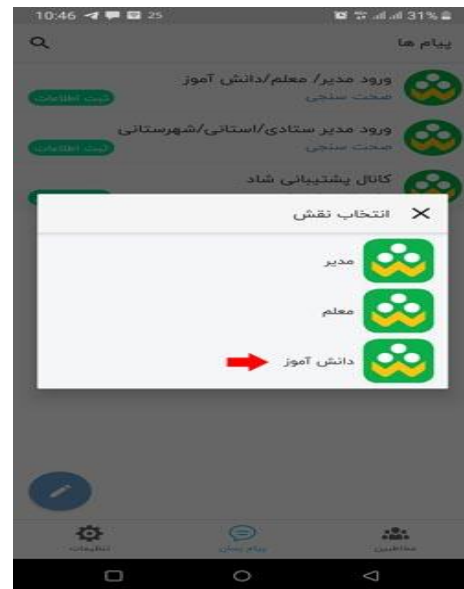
10:46 25 31%

پیام ها

ورود مدیر/ معلم/دانش آموز
صحت سنجی
ثبت اطلاعات

ورود مدیر ستادی/استانی/شهرستانی
صحت سنجی
ثبت اطلاعات

کانال پشتیبانی شاد

انتخاب نقش

مدیر

معلم

دانش آموز

تنظیمات
پیام رسان
مخاطبین